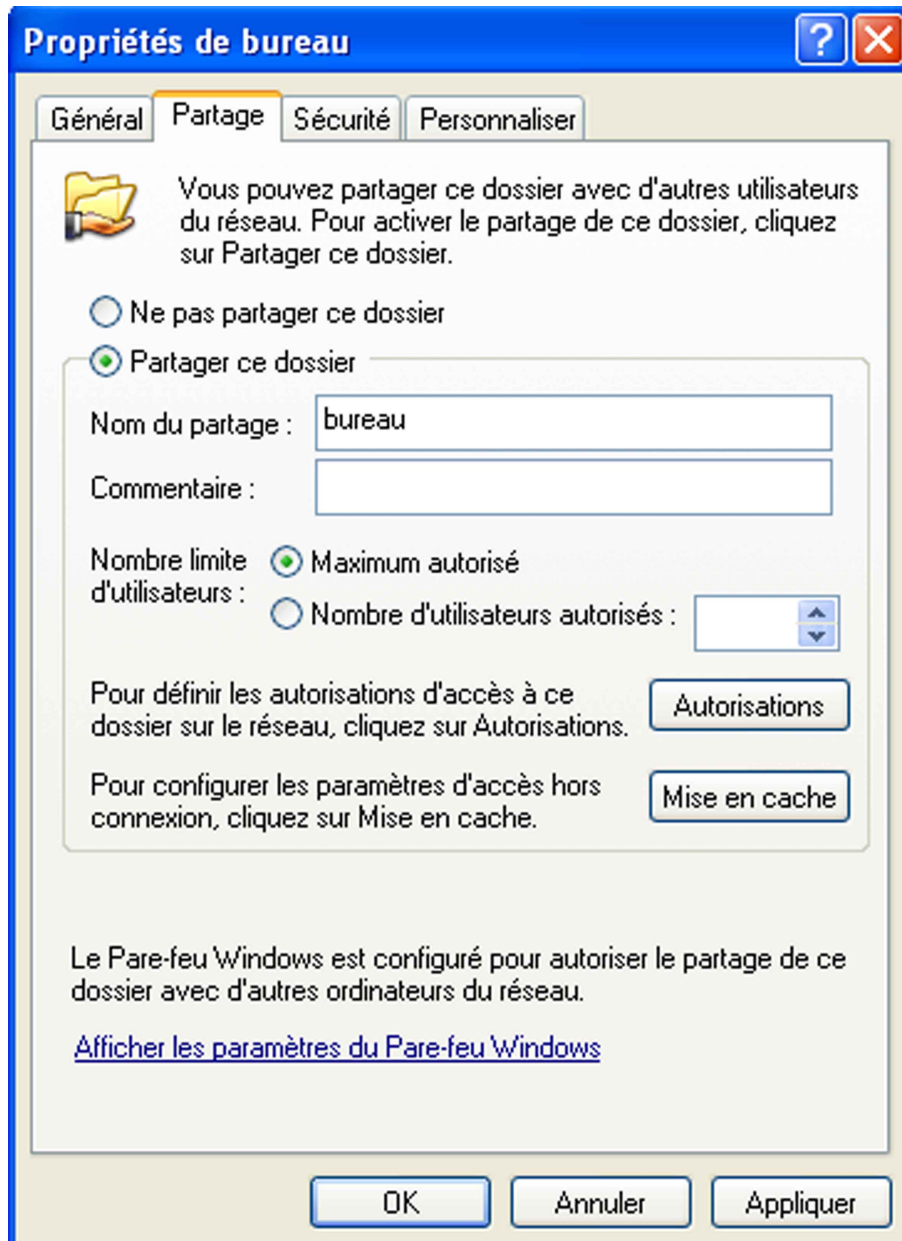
Propriétés de bureau

?

Général | Partage | Sécurité | Personnaliser

Vous pouvez partager ce dossier avec d'autres utilisateurs du réseau. Pour activer le partage de ce dossier, cliquez sur Partager ce dossier.

Ne pas partager ce dossier

Partager ce dossier

Nom du partage : bureau

Commentaire :

Nombre limite d'utilisateurs : Maximum autorisé

Nombre d'utilisateurs autorisés :

Pour définir les autorisations d'accès à ce dossier sur le réseau, cliquez sur Autorisations.

Autorisations

Pour configurer les paramètres d'accès hors connexion, cliquez sur Mise en cache.

Mise en cache

Le Pare-feu Windows est configuré pour autoriser le partage de ce dossier avec d'autres ordinateurs du réseau.

Afficher les paramètres du Pare-feu Windows

OK | Annuler | Appliquer